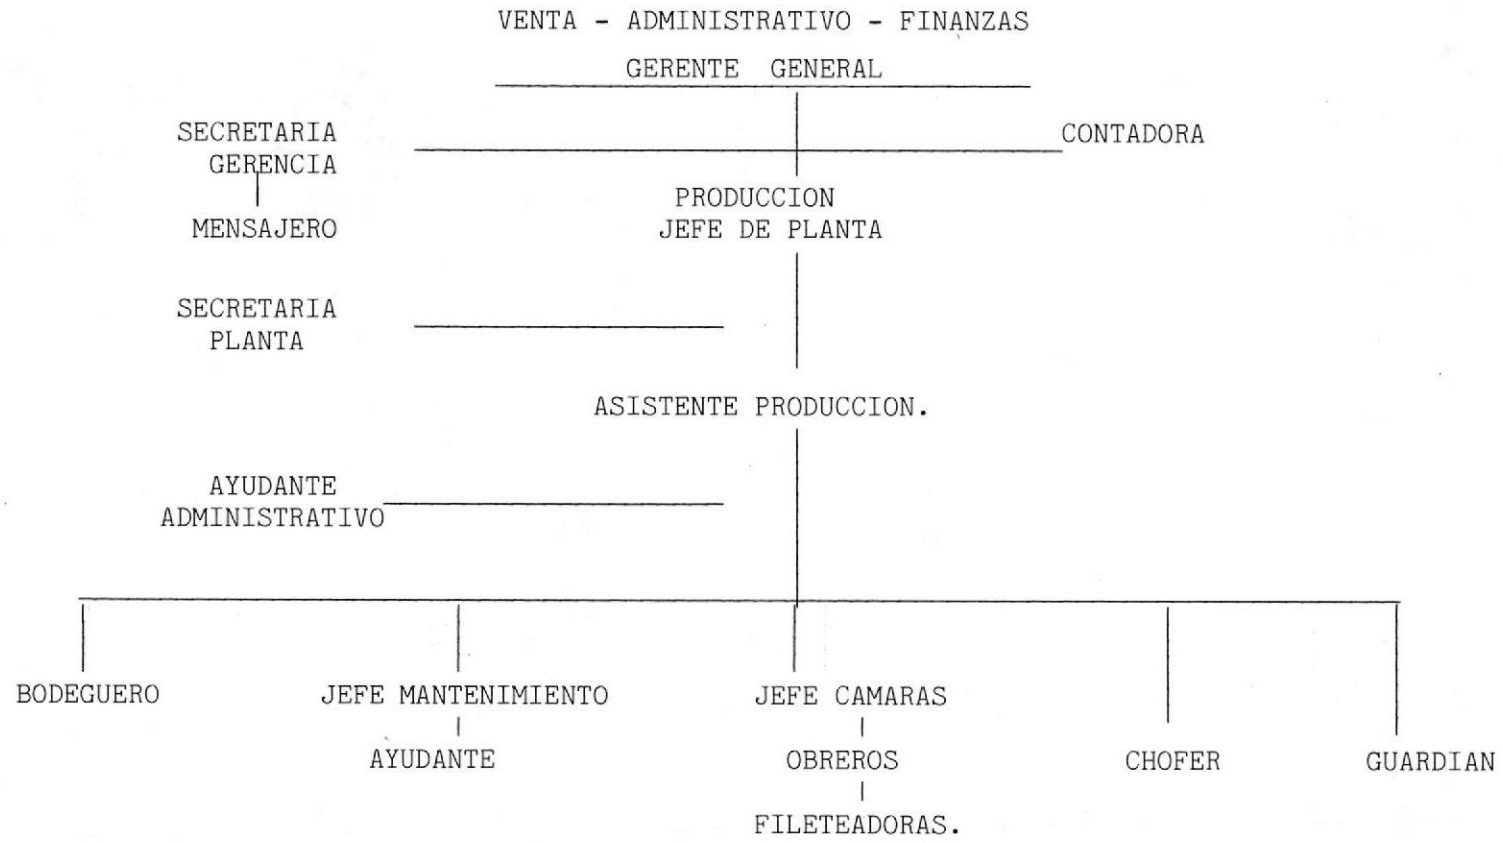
VENTA - ADMINISTRATIVO - FINANZAS

GERENTE GENERAL

SECRETARIA GERENCIA

CONTADORA

MENSAJERO

PRODUCCION
JEFE DE PLANTA

SECRETARIA PLANTA

ASISTENTE PRODUCCION.

AYUDANTE ADMINISTRATIVO

BODEGUERO

JEFE MANTENIMIENTO

AYUDANTE

JEFE CAMARAS

OBREROS

FILETEADORAS.

CHOFER

GUARDIAN